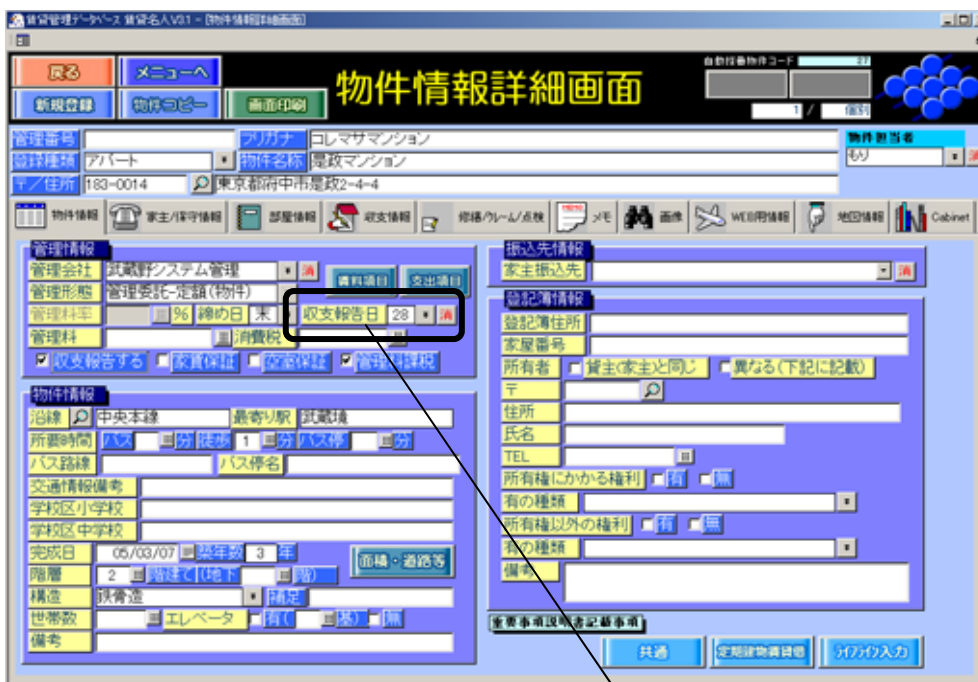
賃貸管理データベース 賃貸名人V3.1 - [物件情報詳細画面]

戻る
メニューへ
新規登録
物件コピー
画面印刷
物件情報詳細画面
自動採番物件コード 27
1 / 個列

管理番号
フリガナ コレマサマンション
物件担当者
登録種類 アパート
物件名称 是政マンション
もり
〒/住所 183-0014 東京都府中市是政2-4-4

物件情報
家主/保守情報
部屋情報
収支情報
修繕/クレーム/点検
メモ
画像
WEB用情報
地図情報
Cabinet

管理情報
管理会社 武蔵野システム管理
消
賃料項目
支出項目
管理形態 管理委託-定額(物件)
管理料率 % 締め日 末
収支報告日 28
消
管理料
消費税
収支報告する
家賃保証
空室保証
管理料課税

振込先情報
家主振込先
消

登記簿情報
登記簿住所
家屋番号
所有者
貸主(家主)と同じ
異なる(下記に記載)
〒
住所
氏名
TEL
所有権にかかる権利
有
無
有の種類
所有権以外の権利
有
無
有の種類
備考

物件情報
沿線 中央本線
最寄り駅 武蔵境
所要時間 バス 分 徒歩 1 分 バス停 分
バス路線
バス停名
交通情報備考
学校区小学校
学校区中学校
完成日 05/03/07 築年数 3 年
面積・道路等
階層 2 階建て(地下 階)
構造 鉄骨造
補足
世帯数
エレベータ 有( 基) 無
備考

重要事項説明書記載事項
共通
定期建物賃貸借
ライフライン入力